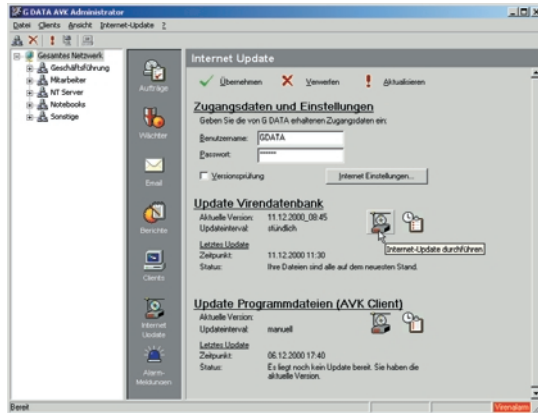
G DATA AVK Administrator
Datei Clients Ansicht Internet-Update ?

Gesamtes Netzwerk
Geschäftsführung
Mitarbeiter
NT Server
Notebooks
Sonstige

Aufträge
Wächter
Email
Berichte
Clients
Internet Update
Alarm-Meldungen

Internet Update
Übernehmen
Verwerfen
Aktualisieren

Zugangsdaten und Einstellungen
Geben Sie die von G DATA erhaltenen Zugangsdaten ein:
Benutzername: GDATA
Passwort: ******
Versionsprüfung
Internet Einstellungen...

Update Virendatenbank
Aktuelle Version: 11.12.2000_08:45
Updateintervall: stündlich
Internet-Update durchführen
Letztes Update
Zeitpunkt: 11.12.2000 11:30
Status: Ihre Dateien sind alle auf dem neuesten Stand.

Update Programmdateien (AVK Client)
Aktuelle Version:
Updateintervall: manuell
Letztes Update
Zeitpunkt: 06.12.2000 17:40
Status: Es liegt noch kein Update bereit. Sie haben die aktuelle Version.

Bereit
Verwalten